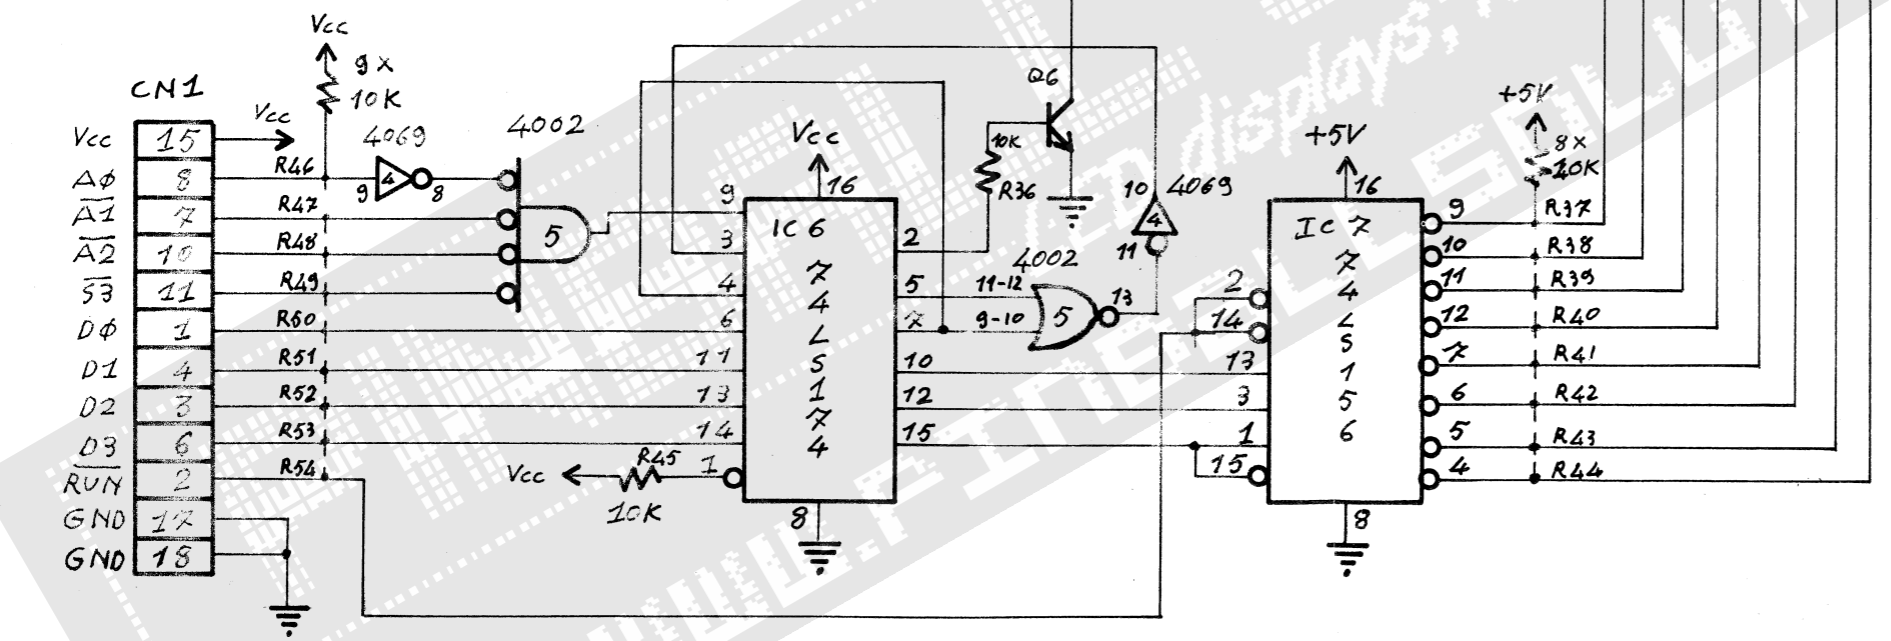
CN1

| | |
|---|---|
| Vcc | 15 |
| $A\phi$ | 8 |
| $\overline{A1}$ | 7 |
| $\overline{A2}$ | 10 |
| $\overline{53}$ | 11 |
| $D\phi$ | 1 |
| D1 | 4 |
| D2 | 3 |
| D3 | 6 |
| $\overline{RUN}$ | 2 |
| GND | 17 |
| GND | 18 |

Vcc
9 x
10K
Vcc
R46
R47
R48
R49
R60
R51
R52
R53
R54
4069
9 4 8
4002
5
Vcc
16
9
3
4
6
11
13
14
1
IC 6
7
4
L
S
1
7
4
2
5
7
10
12
15
8
R45
Vcc
10K
Q6
10K
R36
10 4069
4
11
4002
11-12
9-10
5
13
+5V
16
IC 7
7
4
L
S
1
5
6
2
14
13
3
1
15
8
9
10
11
12
7
6
5
4
+5V
8 x
10K
R37
R38
R39
R40
R41
R42
R43
R44
LCD displays,